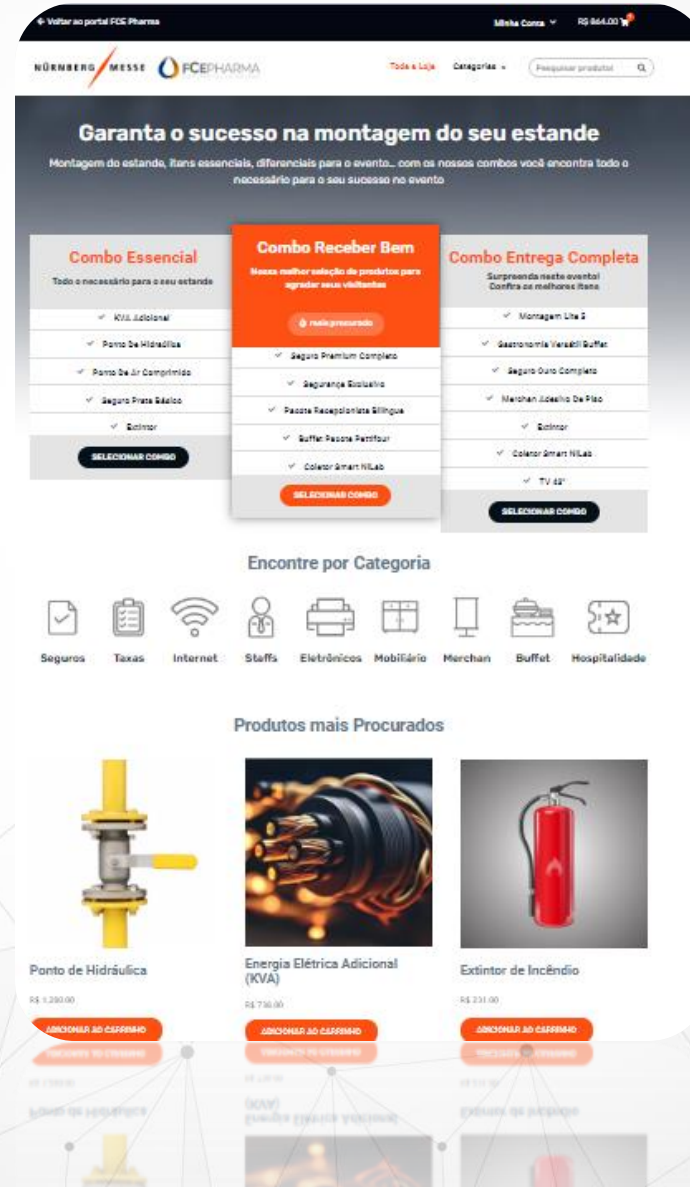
← Voltar ao portal FCE Pharma

Minha Conta ∨ R$ 864,00

NÜRNBERG / MESSE FCEPHARMA

Toda a Loja Categorias ∨ Pesquisar produtos

Garanta o sucesso na montagem do seu estande

Montagem do estande, itens essenciais, diferenciais para o evento... com os nossos combos você encontra todo o necessário para o seu sucesso no evento

Combo Essencial

Todo o necessário para o seu estande

✓ KVA Adicional

✓ Ponto De Hidráulica

✓ Ponto De Ar Comprimido

✓ Seguro Prata Básico

✓ Extintor

SELECIONAR COMBO

Combo Receber Bem

Nossa melhor seleção de produtos para agradar seus visitantes

mais procurado

✓ Seguro Premium Completo

✓ Segurança Exclusivo

✓ Pacote Recepcionista Bilíngue

✓ Buffet Pacote Pettifour

✓ Coletor Smart NILab

SELECIONAR COMBO

Combo Entrega Completa

Surpreenda neste evento! Confira os melhores itens

✓ Montagem Lite 3

✓ Gastronomia Versátil Buffet

✓ Seguro Ouro Completo

✓ Merchan Adesivo De Piso

✓ Extintor

✓ Coletor Smart NILab

✓ TV 42"

SELECIONAR COMBO

Encontre por Categoria

Seguros Taxas Internet Staffs Eletrônicos Mobiliário Merchan Buffet Hospitalidade

Produtos mais Procurados

Ponto de Hidráulica

R$ 1.280,00

ADICIONAR AO CARRINHO

Energia Elétrica Adicional (KVA)

R$ 738,00

ADICIONAR AO CARRINHO

Extintor de Incêndio

R$ 231,00

ADICIONAR AO CARRINHO